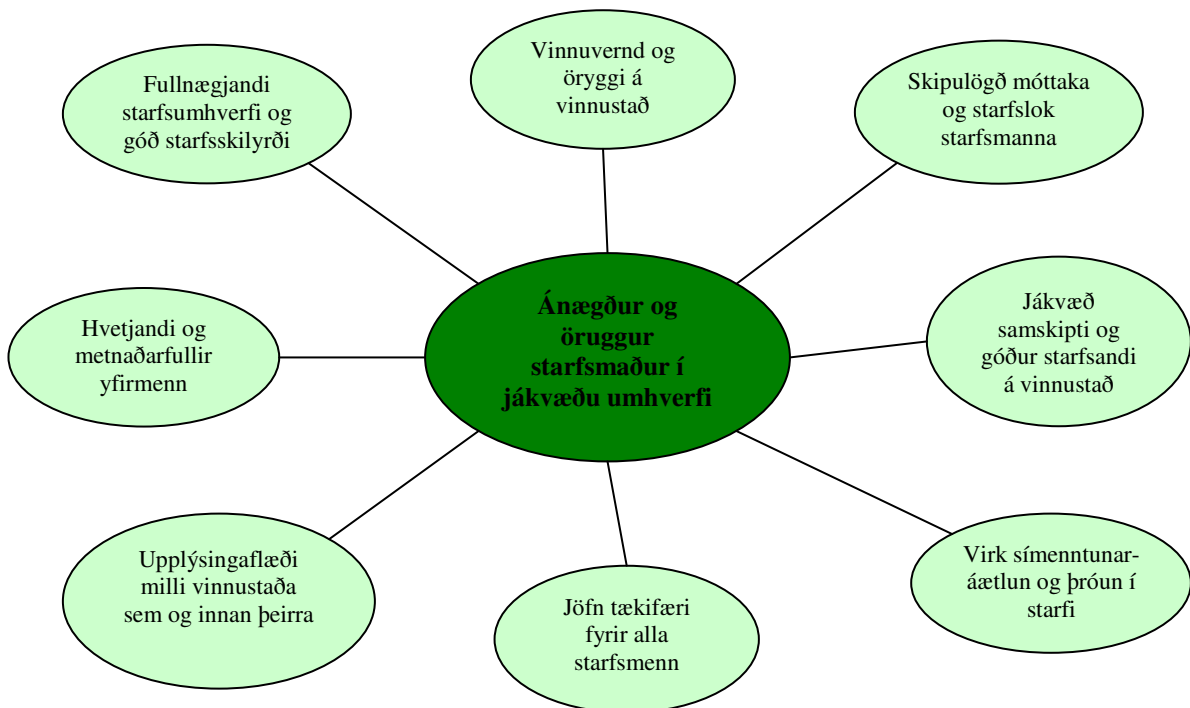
Vinnuvernd og öryggi á vinnustað

Fullnægjandi starfsumhverfi og góð starfsskilyrði

Skipulögð móttaka og starfslok starfsmanna

Ánægður og öruggur starfsmaður í jákvæðu umhverfi

Hvetjandi og metnaðarfullir yfirmenn

Jákvæð samskipti og góður starfsandi á vinnustað

Upplýsingaflæði milli vinnustaða sem og innan þeirra

Jöfn tækifæri fyrir alla starfsmenn

Virk símenntunaráætlun og þróun í starfi